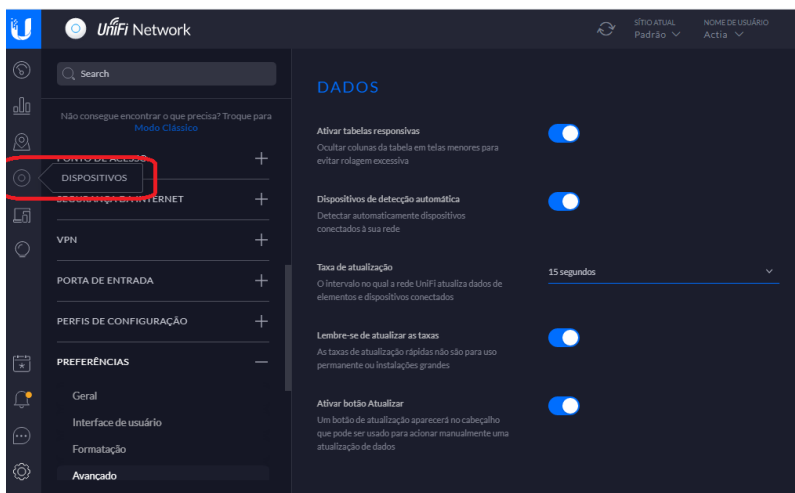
UniFi Network

SÍTIO ATUAL
Padrão

NOME DE USUÁRIO
Actia

Search

Não consegue encontrar o que precisa? Troque para Modo Clássico

PONTO DE ACESSO

DISPOSITIVOS

SEGURANÇA DA INTERNET

VPN

PORTA DE ENTRADA

PERFIS DE CONFIGURAÇÃO

PREFERÊNCIAS

Geral

Interface de usuário

Formatação

Avançado

DADOS

Ativar tabelas responsivas
Ocultar colunas da tabela em telas menores para evitar rolagem excessiva

Dispositivos de detecção automática
Detectar automaticamente dispositivos conectados à sua rede

Taxa de atualização
O intervalo no qual a rede UniFi atualiza dados de elementos e dispositivos conectados

15 segundos

Lembre-se de atualizar as taxas
As taxas de atualização rápidas não são para uso permanente e instalações grandes

Ativar botão Atualizar
Um botão de atualização aparecerá no cabeçalho que pode ser usado para acionar manualmente uma atualização de dados